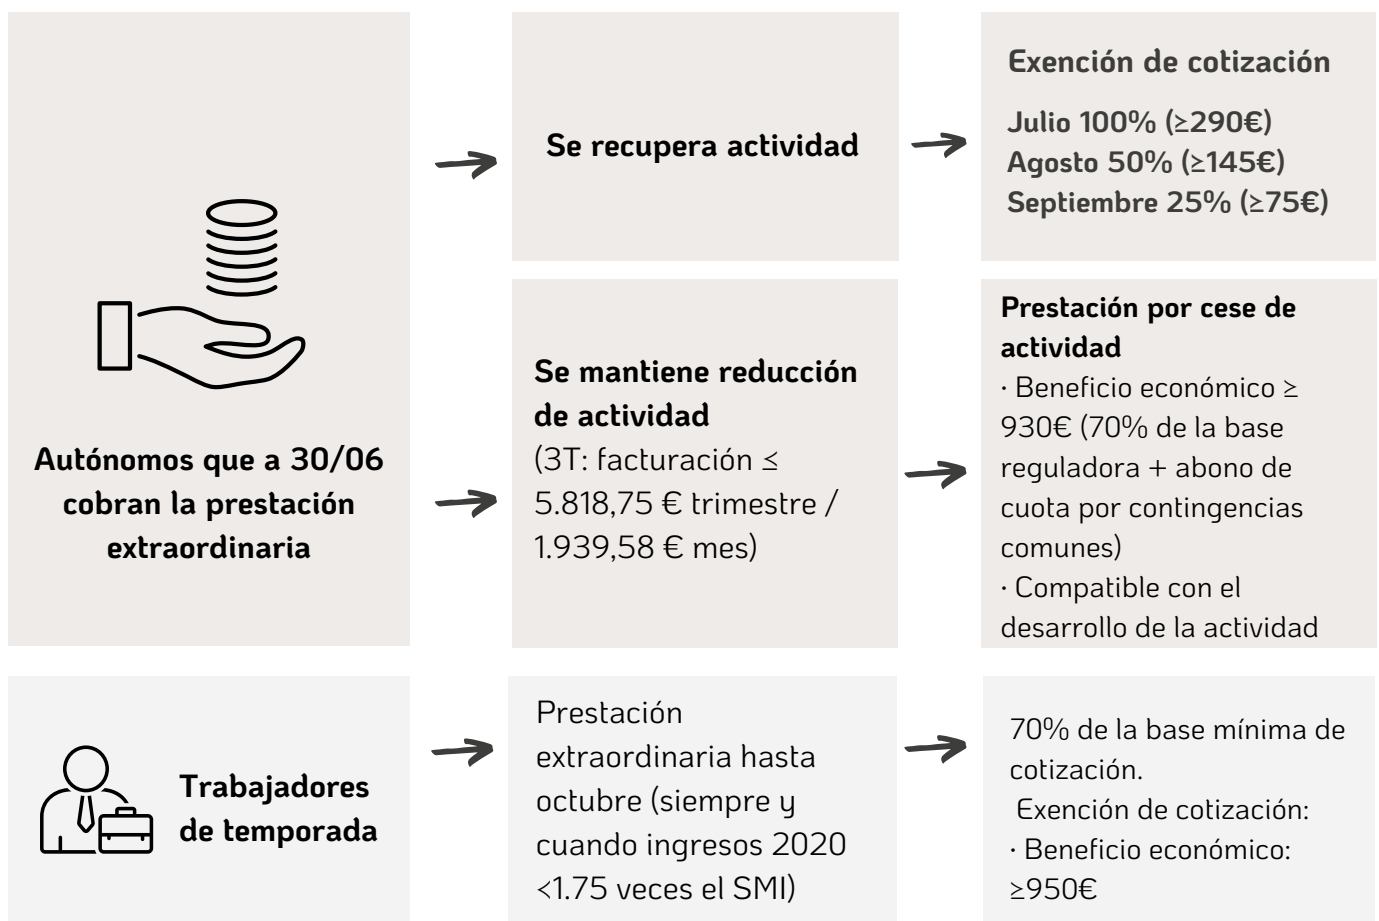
Autónomos que a 30/06 cobran la prestación extraordinaria

Se recupera actividad

Exención de cotización

Julio 100% (≥290€)
Agosto 50% (≥145€)
Septiembre 25% (≥75€)

Se mantiene reducción de actividad
(3T: facturación ≤ 5.818,75 € trimestre / 1.939,58 € mes)

Prestación por cese de actividad
· Beneficio económico ≥ 930€ (70% de la base reguladora + abono de cuota por contingencias comunes)
· Compatible con el desarrollo de la actividad

Trabajadores de temporada

Prestación extraordinaria hasta octubre (siempre y cuando ingresos 2020 <1.75 veces el SMI)

70% de la base mínima de cotización.
Exención de cotización:
· Beneficio económico: ≥950€